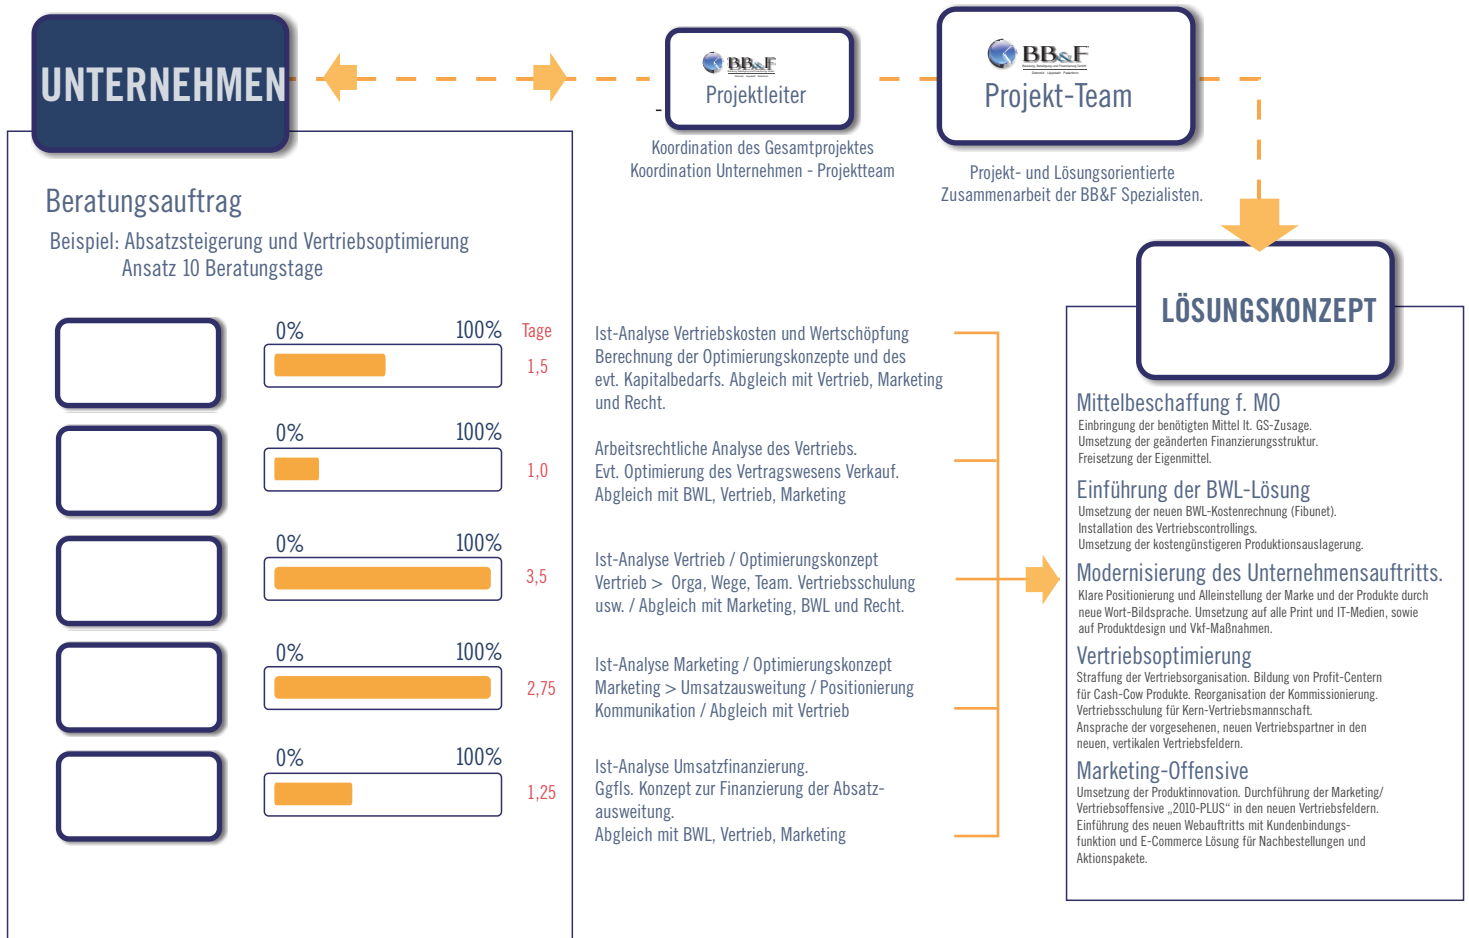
UNTERNEHMEN

BB&F
Projektleiter

Koordination des Gesamtprojektes
Koordination Unternehmen - Projektteam

BB&F
Projekt-Team

Projekt- und Lösungsorientierte Zusammenarbeit der BB&F Spezialisten.

Beratungsauftrag

Beispiel: Absatzsteigerung und Vertriebsoptimierung
Ansatz 10 Beratungstage

0% 100% Tage
1,5

0% 100%
1,0

0% 100%
3,5

0% 100%
2,75

0% 100%
1,25

Ist-Analyse Vertriebskosten und Wertschöpfung Berechnung der Optimierungskonzepte und des evt. Kapitalbedarfs. Abgleich mit Vertrieb, Marketing und Recht.

Arbeitsrechtliche Analyse des Vertriebs. Evt. Optimierung des Vertragswesens Verkauf. Abgleich mit BWL, Vertrieb, Marketing

Ist-Analyse Vertrieb / Optimierungskonzept Vertrieb > Orga, Wege, Team. Vertriebsschulung usw. / Abgleich mit Marketing, BWL und Recht.

Ist-Analyse Marketing / Optimierungskonzept Marketing > Umsatzausweitung / Positionierung Kommunikation / Abgleich mit Vertrieb

Ist-Analyse Umsatzfinanzierung. Ggfls. Konzept zur Finanzierung der Absatzausweitung. Abgleich mit BWL, Vertrieb, Marketing

LÖSUNGSKONZEPT

Mittelbeschaffung f. MO
Einbringung der benötigten Mittel lt. GS-Zusage. Umsetzung der geänderten Finanzierungsstruktur. Freisetzung der Eigenmittel.

Einführung der BWL-Lösung
Umsetzung der neuen BWL-Kostenrechnung (Fibunet). Installation des Vertriebscontrollings. Umsetzung der kostengünstigeren Produktionsauslagerung.

Modernisierung des Unternehmensauftritts.
Klare Positionierung und Alleinstellung der Marke und der Produkte durch neue Wort-Bildsprache. Umsetzung auf alle Print und IT-Medien, sowie auf Produktdesign und Vkf-Maßnahmen.

Vertriebsoptimierung
Straffung der Vertriebsorganisation. Bildung von Profit-Centern für Cash-Cow Produkte. Reorganisation der Kommissionierung. Vertriebsschulung für Kern-Vertriebsmannschaft. Ansprache der vorgesehenen, neuen Vertriebspartner in den neuen, vertikalen Vertriebsfeldern.

Marketing-Offensive
Umsetzung der Produktinnovation. Durchführung der Marketing/ Vertriebsoffensive „2010-PLUS“ in den neuen Vertriebsfeldern. Einführung des neuen Webauftritts mit Kundenbindungsfunktion und E-Commerce Lösung für Nachbestellungen und Aktionspakete.